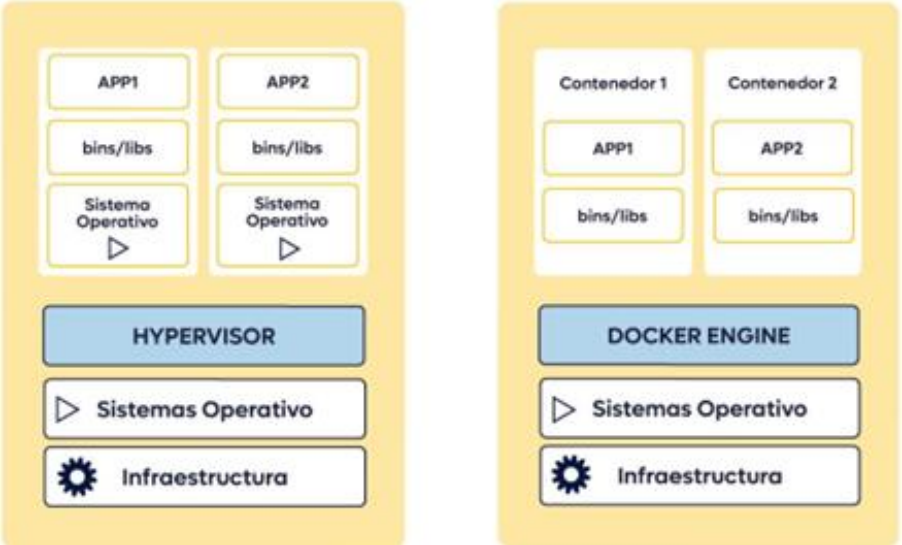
APP1

bins/libs

Sistema Operativo

APP2

bins/libs

Sistema Operativo

HYPERVISOR

Sistemas Operativo

Infraestructura

Contenedor 1

APP1

bins/libs

Contenedor 2

APP2

bins/libs

DOCKER ENGINE

Sistemas Operativo

Infraestructura